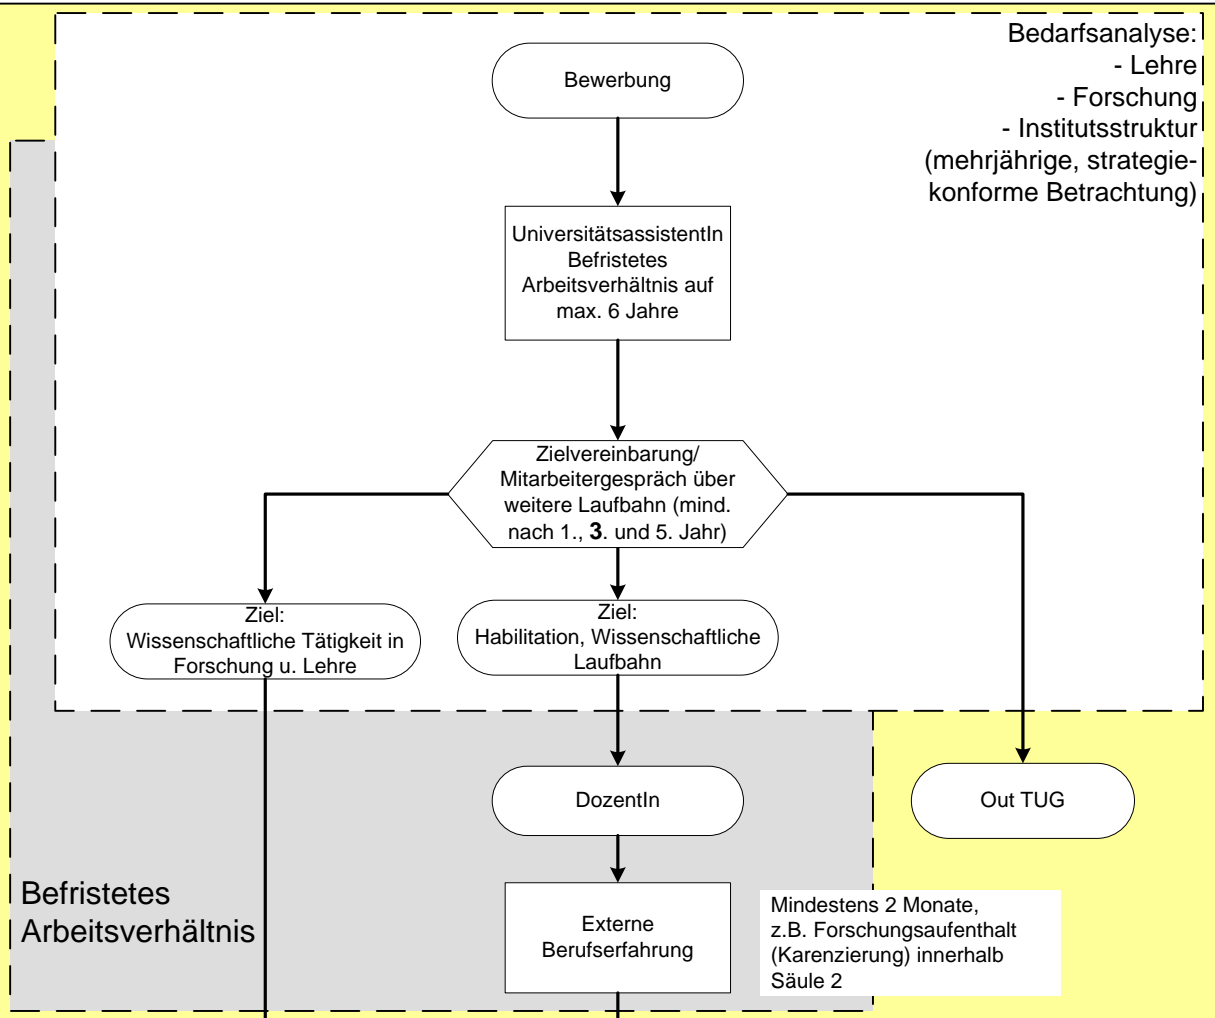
Bedarfsanalyse:
- Lehre
- Forschung
- Institutsstruktur
(mehrjährige, strategiekonforme Betrachtung)

Bewerbung

UniversitätsassistentIn Befristetes Arbeitsverhältnis auf max. 6 Jahre

Zielvereinbarung/ Mitarbeitergespräch über weitere Laufbahn (mind. nach 1., **3**. und 5. Jahr)

Ziel:
Wissenschaftliche Tätigkeit in Forschung u. Lehre

Ziel:
Habilitation, Wissenschaftliche Laufbahn

DozentIn

Out TUG

Befristetes Arbeitsverhältnis

Externe Berufserfahrung

Mindestens 2 Monate, z.B. Forschungsaufenthalt (Karenzierung) innerhalb Säule 2